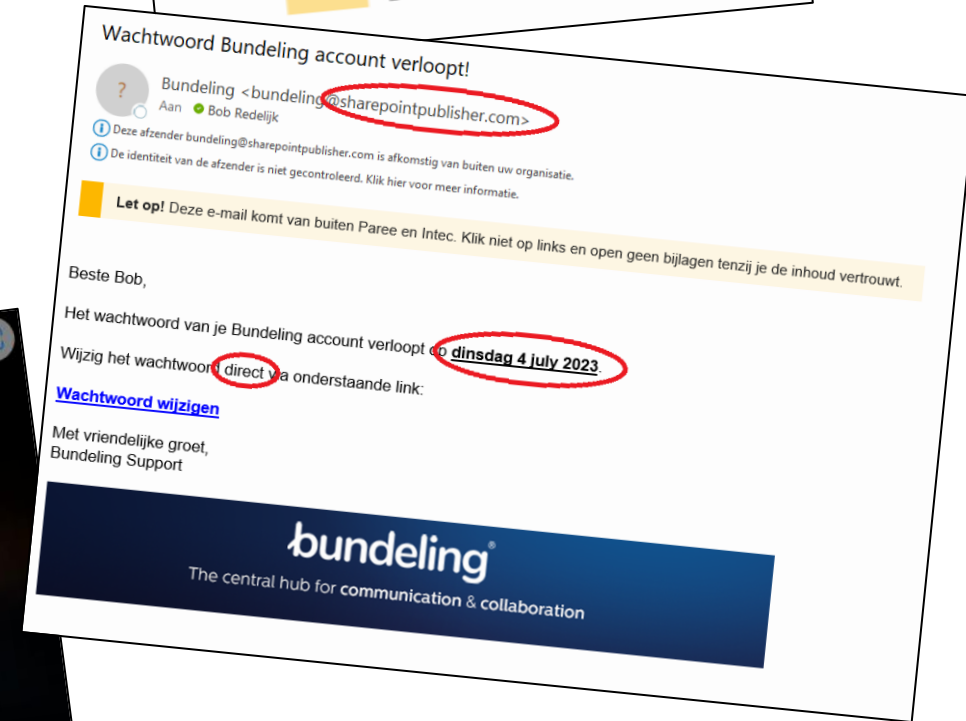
Wachtwoord Bundeling account verloopt!

?

Bundeling <bundeling@sharepointpublisher.com>
Aan Bob Redelijk

Deze afzender bundeling@sharepointpublisher.com is afkomstig van buiten uw organisatie.
De identiteit van de afzender is niet gecontroleerd. Klik hier voor meer informatie.

**Let op!** Deze e-mail komt van buiten Paree en Intec. Klik niet op links en open geen bijlagen tenzij je de inhoud vertrouwt.

Beste Bob,

Het wachtwoord van je Bundeling account verloopt op **dinsdag 4 july 2023**.

Wijzig het wachtwoord direct via onderstaande link:

Wachtwoord wijzigen

Met vriendelijke groet,
Bundeling Support

bundeling®
The central hub for communication & collaboration